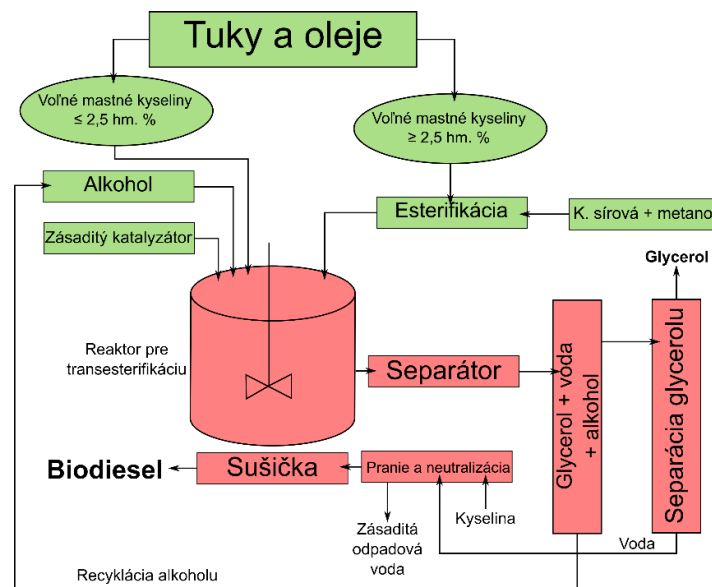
Tuky a oleje

Voľné mastné kyseliny ≤ 2,5 hm. %

Voľné mastné kyseliny ≥ 2,5 hm. %

Alkohol

Esterifikácia

K. sírová + metano

Zásaditý katalyzátor

Glycerol

Reaktor pre transesterifikáciu

Separátor

Glycerol + voda + alkohol

Separácia glycerolu

Biodiesel

Sušička

Pranie a neutralizácia

Zásaditá odpadová voda

Kyselina

Voda

Recyklácia alkoholu